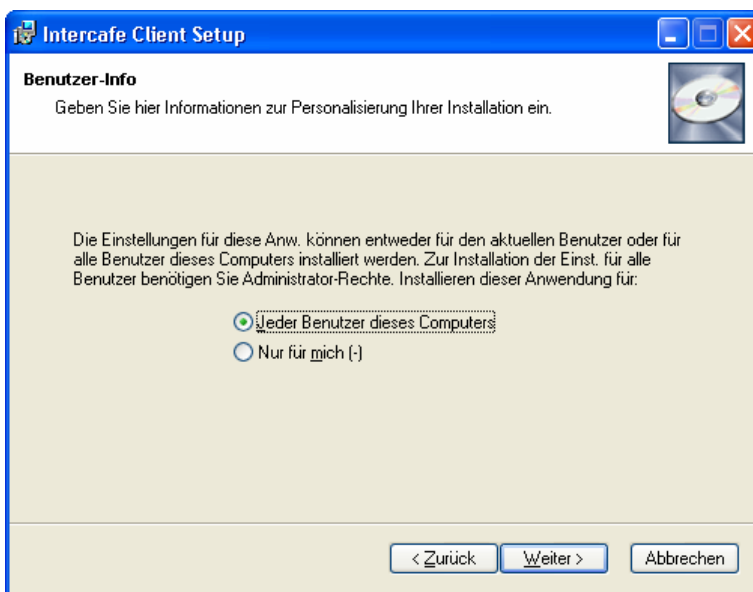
Intercafe Client Setup

Benutzer-Info

Geben Sie hier Informationen zur Personalisierung Ihrer Installation ein.

Die Einstellungen für diese Anw. können entweder für den aktuellen Benutzer oder für alle Benutzer dieses Computers installiert werden. Zur Installation der Einst. für alle Benutzer benötigen Sie Administrator-Rechte. Installieren dieser Anwendung für:

Jeder Benutzer dieses Computers

Nur für mich (-)

< Zurück

Weiter >

Abbrechen